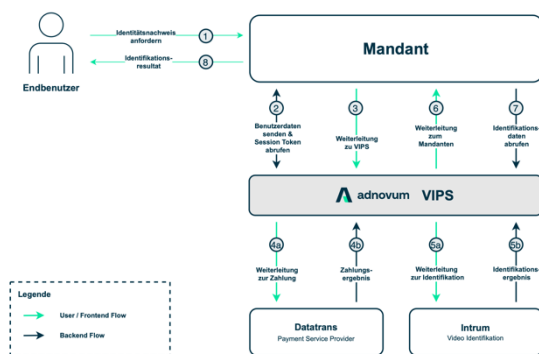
Endbenutzer

Identitätsnachweis anfordern
1

Identifikations-resultat
8

Mandant

2
Benutzerdaten senden & Session Token abrufen

3
Weiterleitung zu VIPS

6
Weiterleitung zum Mandanten

7
Identifikations-daten abrufen

adnovum VIPS

4a
Weiterleitung zur Zahlung

4b
Zahlungs-ergebnis

5a
Weiterleitung zur Identifikation

5b
Identifikations-ergebnis

Legende
User / Frontend Flow
Backend Flow

Datatrans
Payment Service Provider

Intrum
Video Identifikation